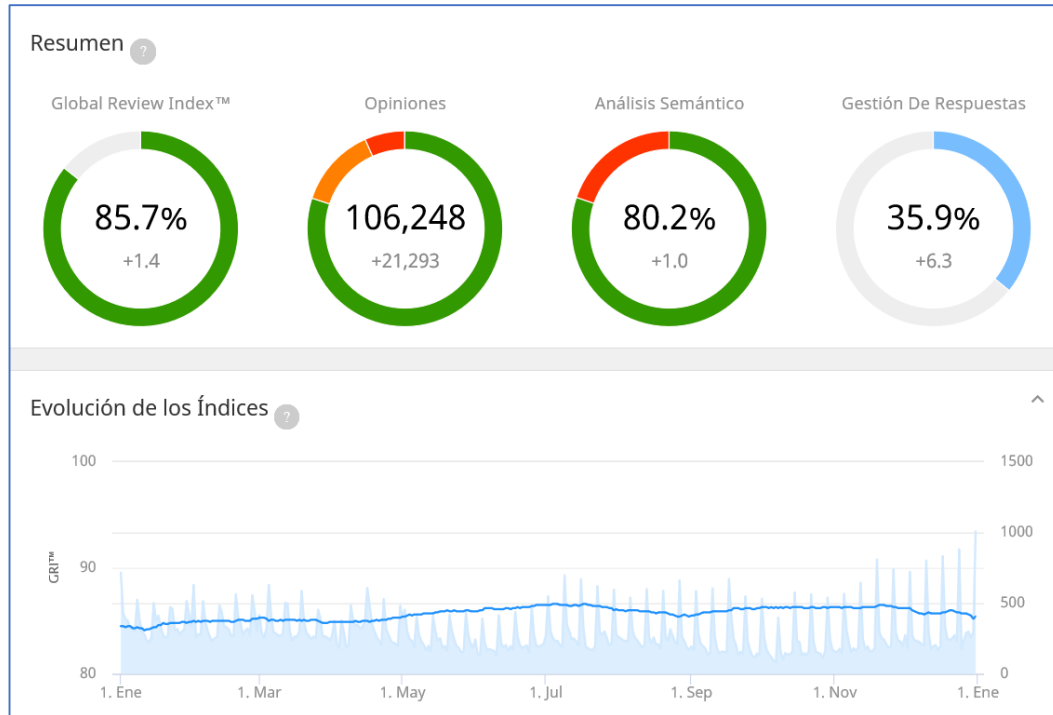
Resumen ?

Global Review Index™
85.7%
+1.4

Opiniones
106,248
+21,293

Análisis Semántico
80.2%
+1.0

Gestión De Respuestas
35.9%
+6.3

Evolución de los Índices ?

100
90
80
GRI™

1500
1000
500
0

1. Ene
1. Mar
1. May
1. Jul
1. Sep
1. Nov
1. Ene